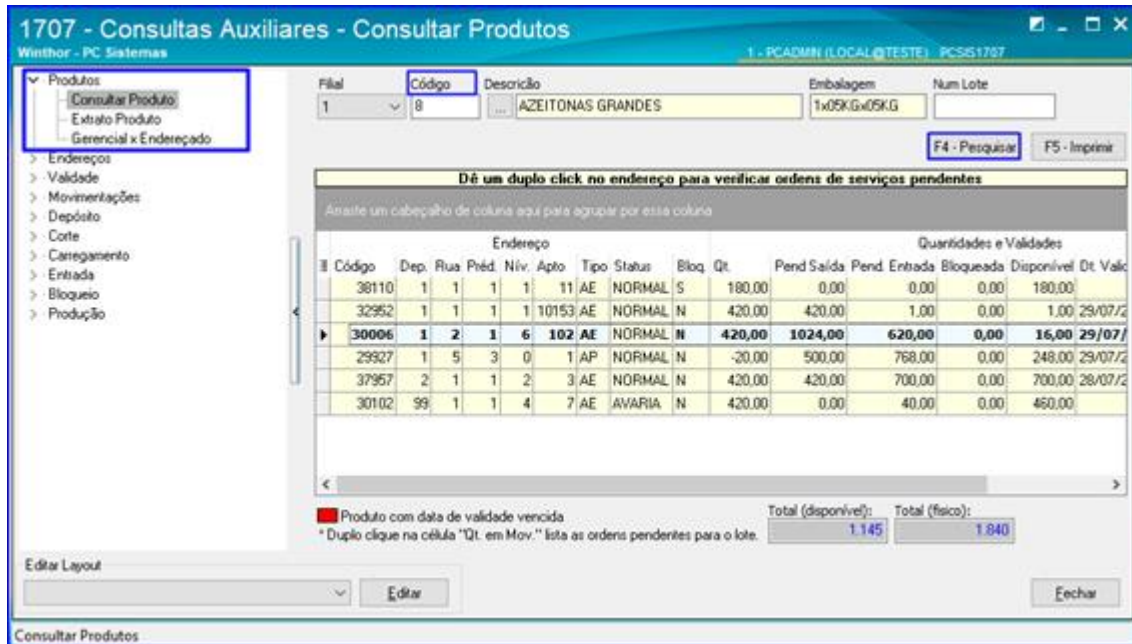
1707 - Consultas Auxiliares - Consultar Produtos
Winthor - PC Sistemas
1 - PCADMIN (LOCAL@TESTE) PCSIS1707

Produtos
Consultar Produto
Extrato Produto
Gerencial x Endereçado
Endereços
Validade
Movimentações
Depósito
Corte
Carregamento
Entrada
Bloqueio
Produção

Filial
1
Código
8
Descrição
... AZEITONAS GRANDES
Embalagem
1x05KGx05KG
Num Lote

F4 - Pesquisar
F5 - Imprimir

Dê um duplo click no endereço para verificar ordens de serviços pendentes

Arraste um cabeçalho de coluna aqui para agrupar por essa coluna

Endereço
Quantidades e Validades

| Código | Dep. | Rua | Préd. | Nív. | Apto | Tipo | Status | Bloq. | Qt. | Pend Saída | Pend. Entrada | Bloqueada | Disponível | Dt. Valid |
|---|---|---|---|---|---|---|---|---|---|---|---|---|---|---|
| 38110 | 1 | 1 | 1 | 1 | 11 | AE | NORMAL | S | 180,00 | 0,00 | 0,00 | 0,00 | 180,00 | |
| 32952 | 1 | 1 | 1 | 1 | 10153 | AE | NORMAL | N | 420,00 | 420,00 | 1,00 | 0,00 | 1,00 | 29/07/2 |
| 30006 | 1 | 2 | 1 | 6 | 102 | AE | NORMAL | N | 420,00 | 1024,00 | 620,00 | 0,00 | 16,00 | 29/07/ |
| 29927 | 1 | 5 | 3 | 0 | 1 | AP | NORMAL | N | -20,00 | 500,00 | 768,00 | 0,00 | 248,00 | 29/07/2 |
| 37957 | 2 | 1 | 1 | 2 | 3 | AE | NORMAL | N | 420,00 | 420,00 | 700,00 | 0,00 | 700,00 | 28/07/2 |
| 30102 | 99 | 1 | 1 | 4 | 7 | AE | AVARIA | N | 420,00 | 0,00 | 40,00 | 0,00 | 460,00 | |

Produto com data de validade vencida
* Duplo clique na célula "Qt. em Mov." lista as ordens pendentes para o lote.
Total (disponível):
1.145
Total (físico):
1.840

Editar Layout
Editar
Fechar

Consultar Produtos